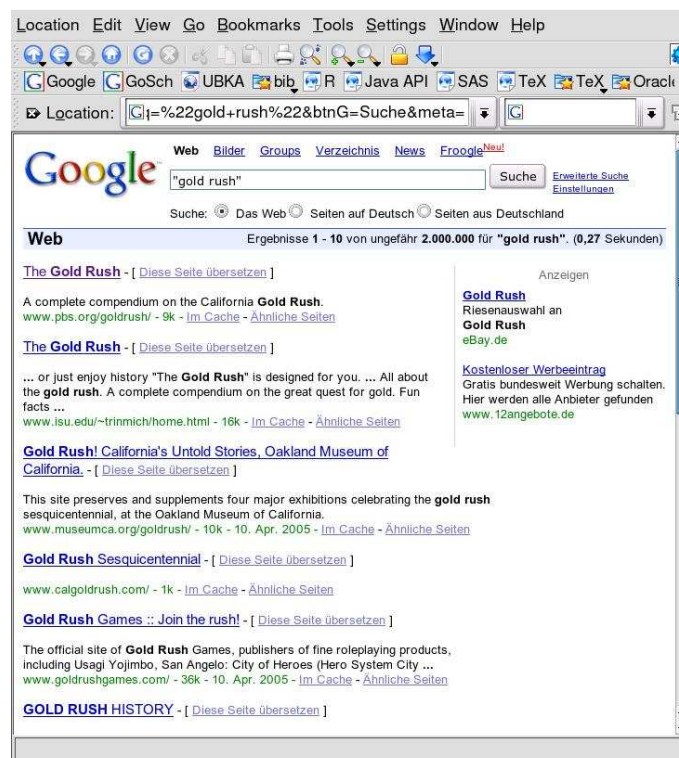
Location Edit View Go Bookmarks Tools Settings Window Help

Google GoSch UBKA bib R Java API SAS TeX TeX Oracl

Location: G|=%22gold+rush%22&btnG=Suche&meta= G

Google

Web Bilder Groups Verzeichnis News Froogle Neu!

"gold rush" Suche Erweiterte Suche Einstellungen

Suche: Das Web Seiten auf Deutsch Seiten aus Deutschland

Web Ergebnisse 1 - 10 von ungefähr 2.000.000 für "gold rush". (0,27 Sekunden)

The Gold Rush - [ Diese Seite übersetzen ]

A complete compendium on the California Gold Rush.
www.pbs.org/goldrush/ - 9k - Im Cache - Ähnliche Seiten

The Gold Rush - [ Diese Seite übersetzen ]

... or just enjoy history "The Gold Rush" is designed for you. ... All about the gold rush. A complete compendium on the great quest for gold. Fun facts ...
www.isu.edu/~trinmich/home.html - 16k - Im Cache - Ähnliche Seiten

Gold Rush! California's Untold Stories, Oakland Museum of California. - [ Diese Seite übersetzen ]

This site preserves and supplements four major exhibitions celebrating the gold rush sesquicentennial, at the Oakland Museum of California.
www.museumca.org/goldrush/ - 10k - 10. Apr. 2005 - Im Cache - Ähnliche Seiten

Gold Rush Sesquicentennial - [ Diese Seite übersetzen ]

www.calgoldrush.com/ - 1k - Im Cache - Ähnliche Seiten

Gold Rush Games :: Join the rush! - [ Diese Seite übersetzen ]

The official site of Gold Rush Games, publishers of fine roleplaying products, including Usagi Yojimbo, San Angelo: City of Heroes (Hero System City ...
www.goldrushgames.com/ - 36k - 10. Apr. 2005 - Im Cache - Ähnliche Seiten

GOLD RUSH HISTORY - [ Diese Seite übersetzen ]

Anzeigen

Gold Rush
Riesenauswahl an
Gold Rush
eBay.de

Kostenloser Werbeeintrag
Gratis bundesweit Werbung schalten.
Hier werden alle Anbieter gefunden
www.12angebote.de